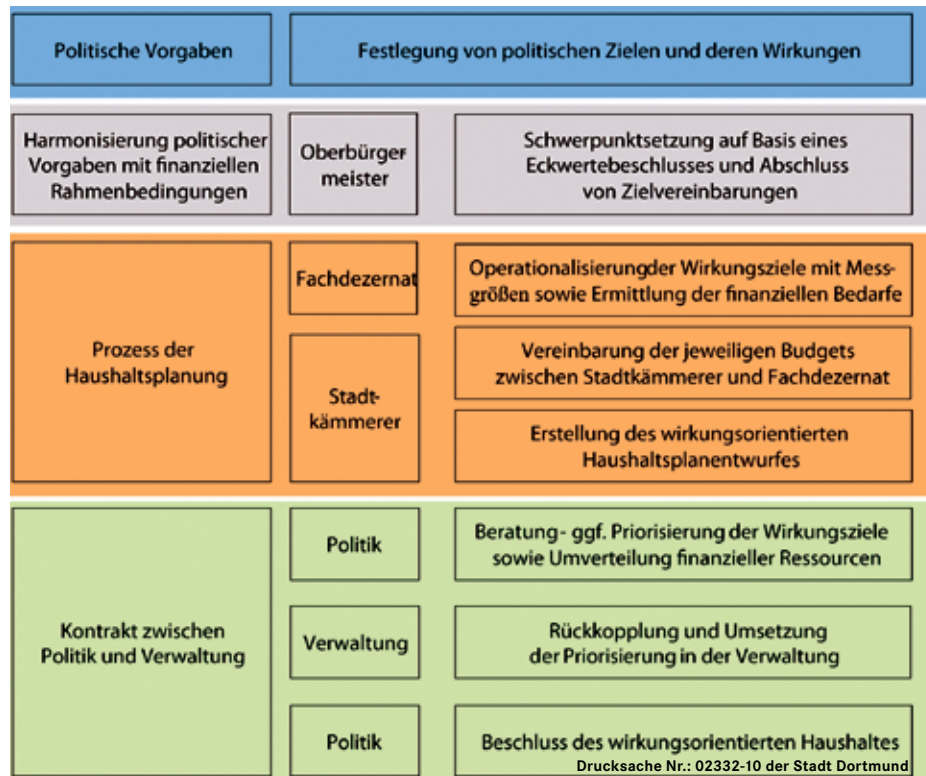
Politische Vorgaben

Festlegung von politischen Zielen und deren Wirkungen

Harmonisierung politischer Vorgaben mit finanziellen Rahmenbedingungen

Oberbürger meister

Schwerpunktsetzung auf Basis eines Eckwertebeschlusses und Abschluss von Zielvereinbarungen

Prozess der Haushaltsplanung

Fachdezernat

Operationalisierungder Wirkungsziele mit Messgrößen sowie Ermittlung der finanziellen Bedarfe

Stadtkämmerer

Vereinbarung der jeweiligen Budgets zwischen Stadtkämmerer und Fachdezernat

Erstellung des wirkungsorientierten Haushaltsplanentwurfes

Kontrakt zwischen Politik und Verwaltung

Politik

Beratung - ggf. Priorisierung der Wirkungsziele sowie Umverteilung finanzieller Ressourcen

Verwaltung

Rückkopplung und Umsetzung der Priorisierung in der Verwaltung

Politik

Beschluss des wirkungsorientierten Haushaltes

Drucksache Nr.: 02332-10 der Stadt Dortmund